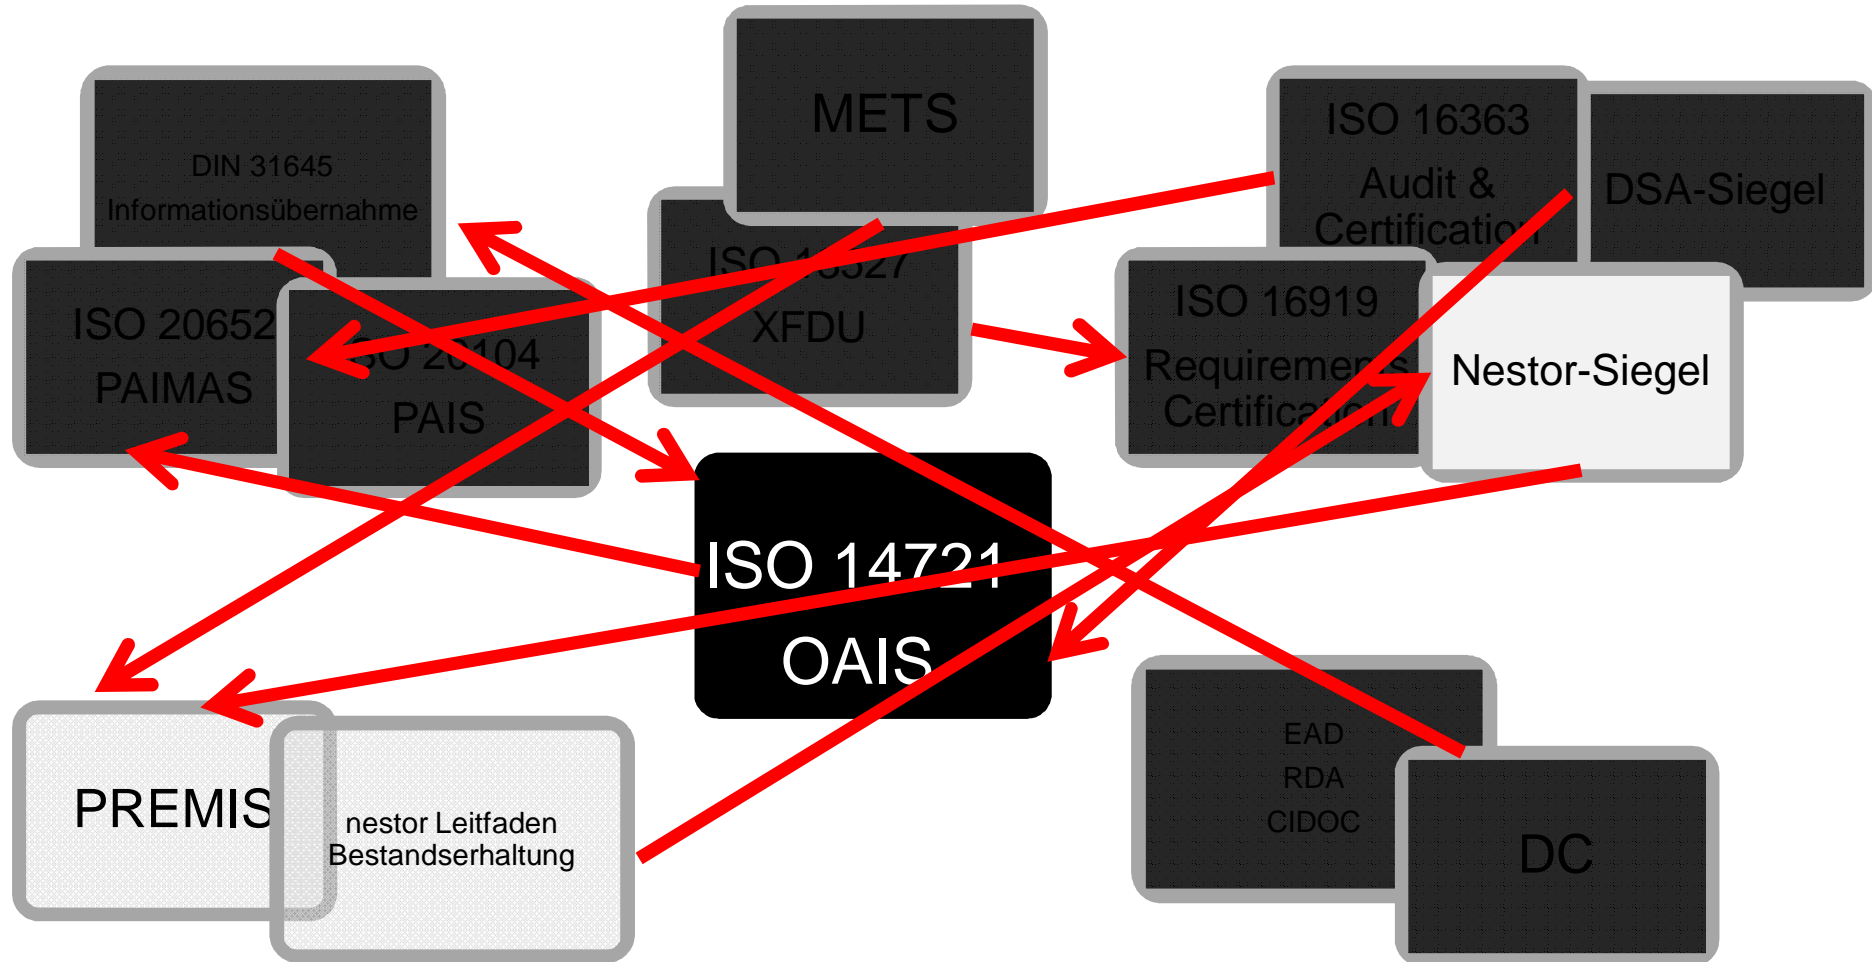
DIN 31645
Informationsübernahme

METS

ISO 16363
Audit &
Certificatio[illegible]

DSA-Siegel

ISO 20652
PAIMAS

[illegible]SO 2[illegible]104
PAIS

ISO 1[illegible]527
XFDU

ISO 16919
Requireme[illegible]s
Certifica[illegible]

Nestor-Siegel

ISO 1472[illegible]
OAIS

PREMIS

nestor Leitfaden
Bestandserhaltung

EAD
RDA
CIDOC

DC